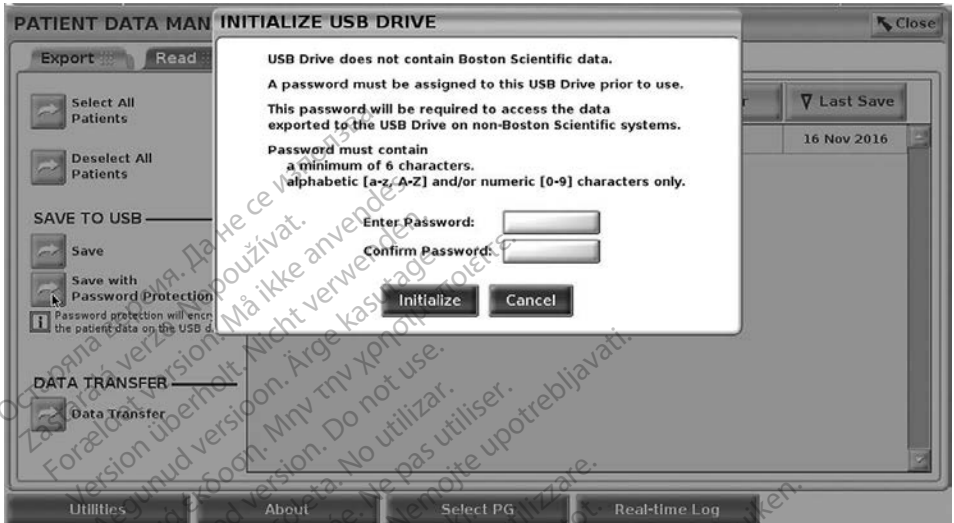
PATIENT DATA MAN

INITIALIZE USB DRIVE

Close

Export

Read

Select All Patients

Deselect All Patients

SAVE TO USB

Save

Save with Password Protection

Password protection will encr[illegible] the patient data on the USB d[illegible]

DATA TRANSFER

Data Transfer

Last Save

16 Nov 2016

USB Drive does not contain Boston Scientific data.

A password must be assigned to this USB Drive prior to use.

This password will be required to access the data exported to the USB Drive on non-Boston Scientific systems.

Password must contain
a minimum of 6 characters.
alphabetic [a-z, A-Z] and/or numeric [0-9] characters only.

Enter Password:

Confirm Password:

Initialize

Cancel

Utilities

About

Select PG

Real-time Log

Остаряла версия. Да не се използва.
Zastaralá verze. Nepoužívat.
Forældet version. Må ikke anvendes.
Version überholt. Nicht verwenden.
Aegunud versioon. Ärge kasutage.
Παλιά έκδοση. Μην την χρησιμοποιείτε.
Outdated version. Do not use.
Versión obsoleta. No utilizar.
Version périmée. Ne pas utiliser.
Zastarjela verzija. Nemojte upotrebljavati.
Versiune expirată. A nu se utiliza.
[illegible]ken.